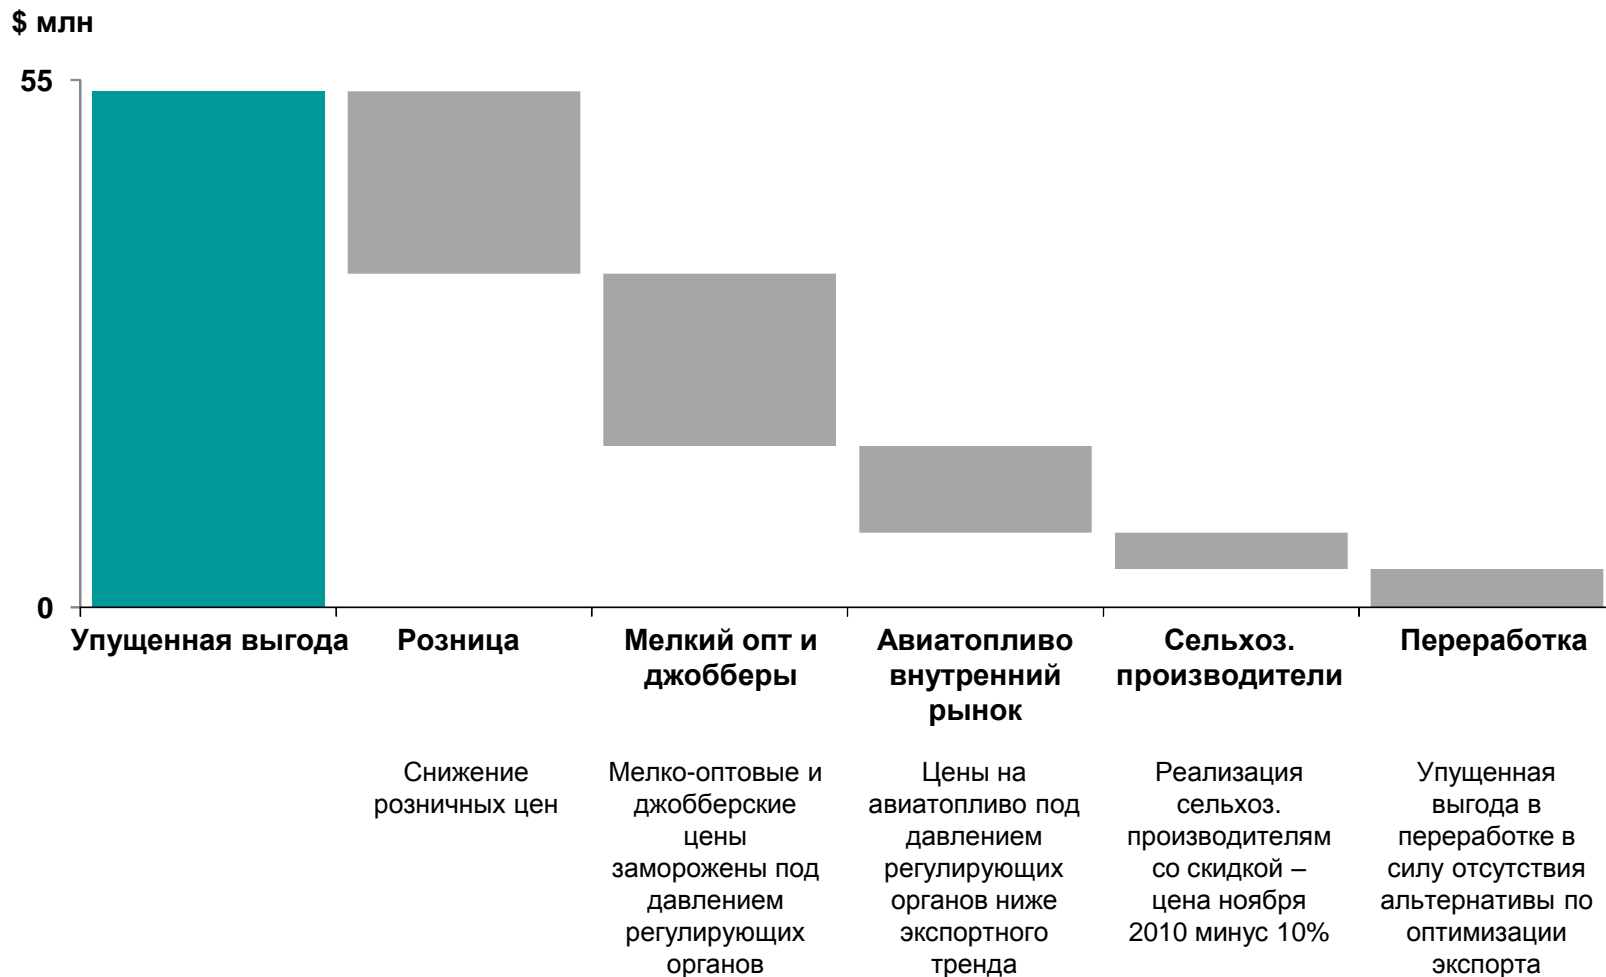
$ млн

55

0

Упущенная выгода

Розница

Мелкий опт и джобберы

Авиатопливо внутренний рынок

Сельхоз. производители

Переработка

Снижение розничных цен

Мелко-оптовые и джобберские цены заморожены под давлением регулирующих органов

Цены на авиатопливо под давлением регулирующих органов ниже экспортного тренда

Реализация сельхоз. производителям со скидкой – цена ноября 2010 минус 10%

Упущенная выгода в переработке в силу отсутствия альтернативы по оптимизации экспорта